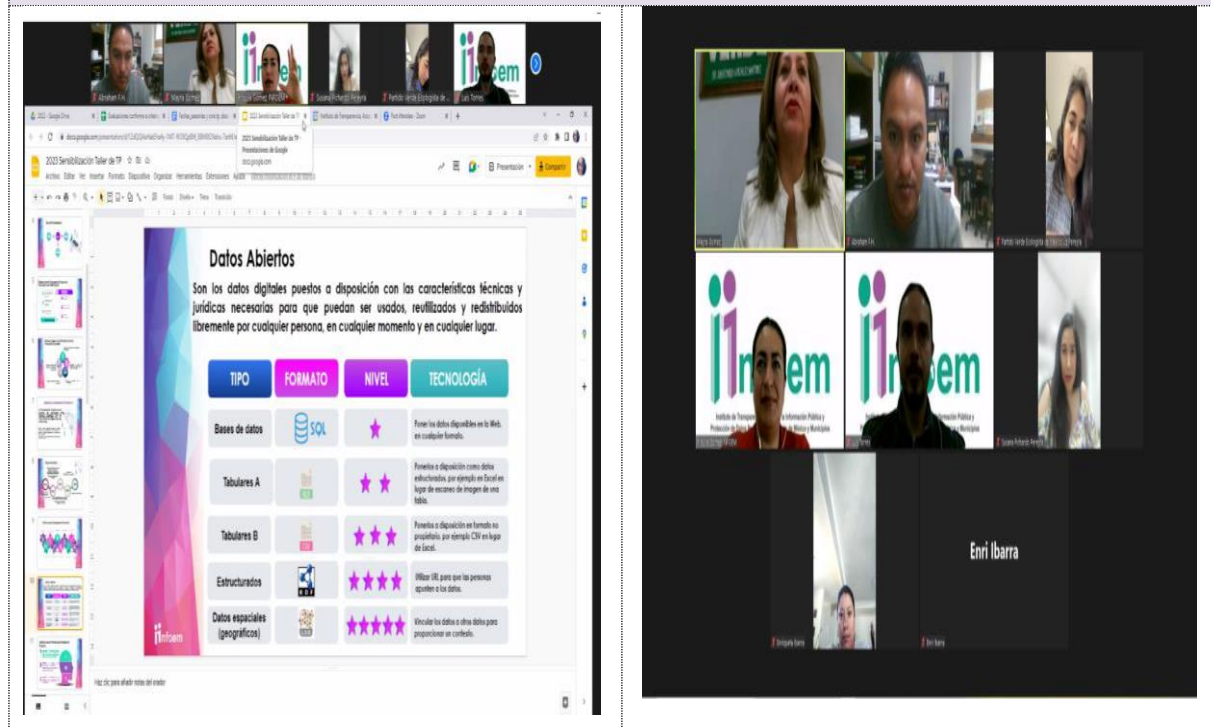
Abraham F.H.
Mayra Gómez
Laura Gómez INFOEM
Susana Pichardo Pereyra
Partido Verde Ecologista de...
Luis Torres

2023 Sensibilización Taller de TP
Presentaciones de Google
docs.google.com

2023 Sensibilización Taller de TP
Archivo Editar Ver Insertar Formato Diapositiva Organizar Herramientas Extensiones Ayuda
Presentación
Compartir

Datos Abiertos

Son los datos digitales puestos a disposición con las características técnicas y jurídicas necesarias para que puedan ser usados, reutilizados y redistribuidos libremente por cualquier persona, en cualquier momento y en cualquier lugar.

| TIPO | FORMATO | NIVEL | TECNOLOGÍA |
|---|---|---|---|
| Bases de datos | SQL | ★ | Poner los datos disponibles en la Web, en cualquier formato. |
| Tabulares A | | ★★ | Ponerlos a disposición como datos estructurados, por ejemplo en Excel en lugar de escaneo de imagen de una tabla. |
| Tabulares B | | ★★★ | Ponerlos a disposición en formato no propietario, por ejemplo CSV en lugar de Excel. |
| Estructurados | | ★★★★ | Utilizar URL para que las personas apunten a los datos. |
| Datos espaciales (geográficos) | | ★★★★★ | Vincular los datos a otros datos para proporcionar un contexto. |

infoem

Haz clic para añadir notas del orador

Mayra Gómez
Abraham F.H.
Partido Verde Ecologista de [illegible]
infoem
Instituto de Transparencia, Acceso a la Información Pública y Protección de Datos Personales del Estado de México y Municipios
infoem
Luis Torres
Susana Pichardo Pereyra
Enri Ibarra
Enri Ibarra